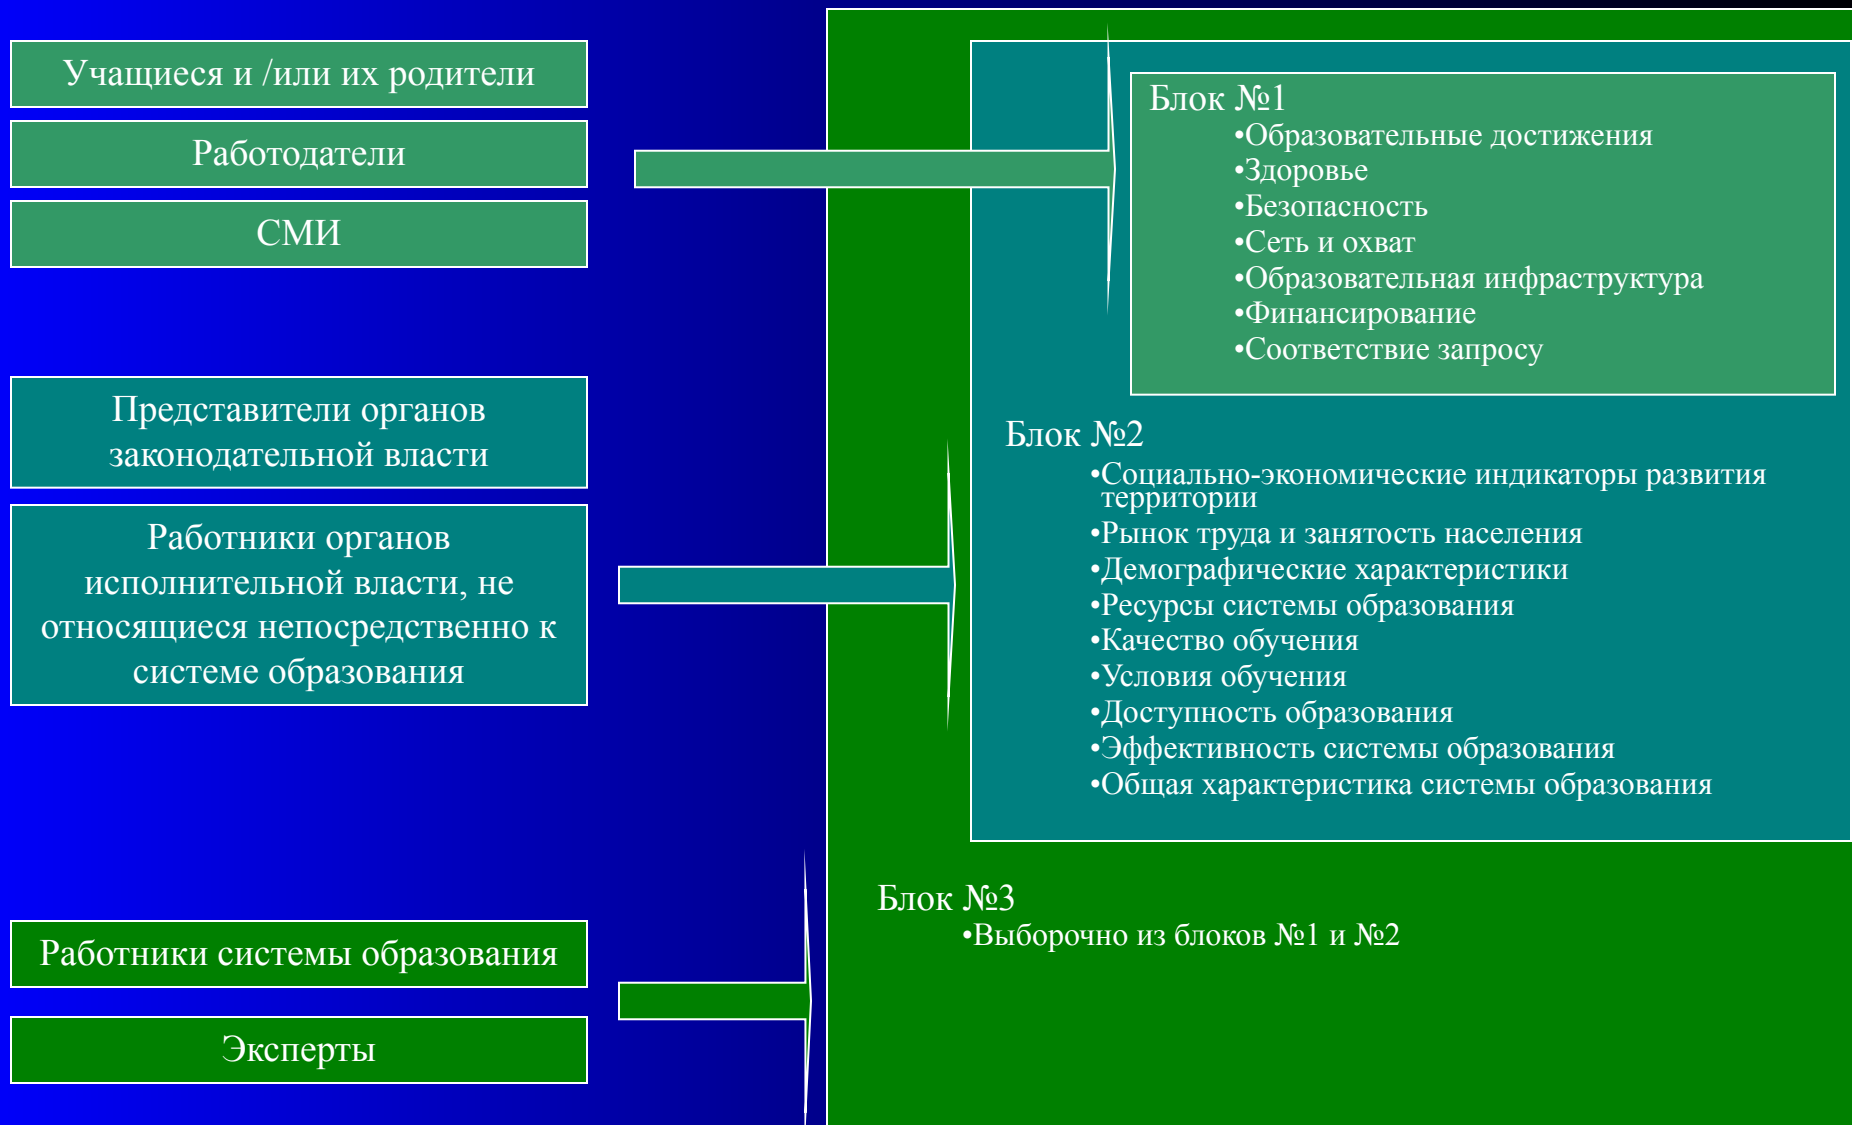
Учащиеся и /или их родители

Работодатели

СМИ

Представители органов законодательной власти

Работники органов исполнительной власти, не относящиеся непосредственно к системе образования

Работники системы образования

Эксперты

Блок №1
•Образовательные достижения
•Здоровье
•Безопасность
•Сеть и охват
•Образовательная инфраструктура
•Финансирование
•Соответствие запросу

Блок №2
•Социально-экономические индикаторы развития территории
•Рынок труда и занятость населения
•Демографические характеристики
•Ресурсы системы образования
•Качество обучения
•Условия обучения
•Доступность образования
•Эффективность системы образования
•Общая характеристика системы образования

Блок №3
•Выборочно из блоков №1 и №2